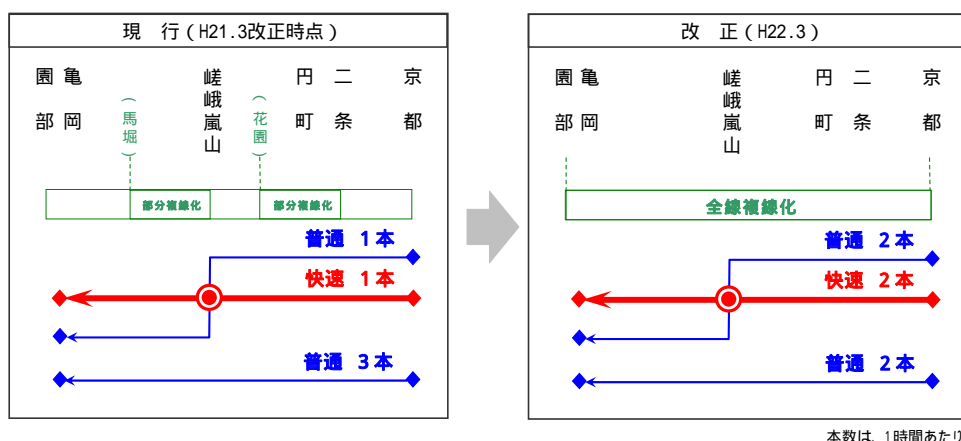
現　行（H21.3改正時点）

園部　亀岡　（馬堀）　嵯峨嵐山　（花園）　円町　二条　京都

部分複線化　部分複線化

普通　1本

快速　1本

普通　3本

改　正（H22.3）

園部　亀岡　嵯峨嵐山　円町　二条　京都

全線複線化

普通　2本

快速　2本

普通　2本

本数は、1時間あたり